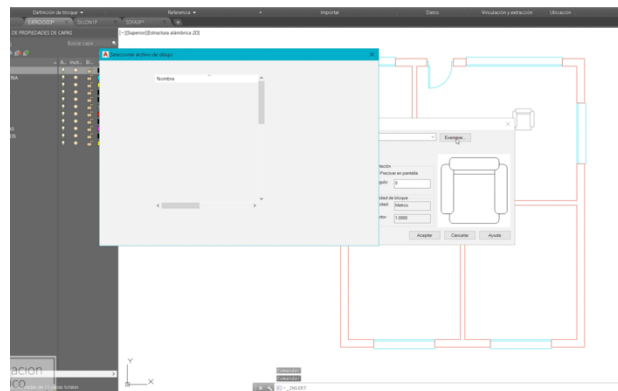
Definición de bloque ▾
Referencia ▾
Importar
Datos
Vinculación y extracción
Ubicación
DE PROPIEDADES DE CAPAS
Buscar capa
[−][Superior][Estructura alámbrica 2D]
Seleccionar archivo de dibujo
Nombre
Examinar...
ación
Precisar en pantalla
gulo: 0
idad de bloque
idad: Metros
ctor: 1.0000
Aceptar
Cancelar
Ayuda
RA
Y
X
acion
_INSERT